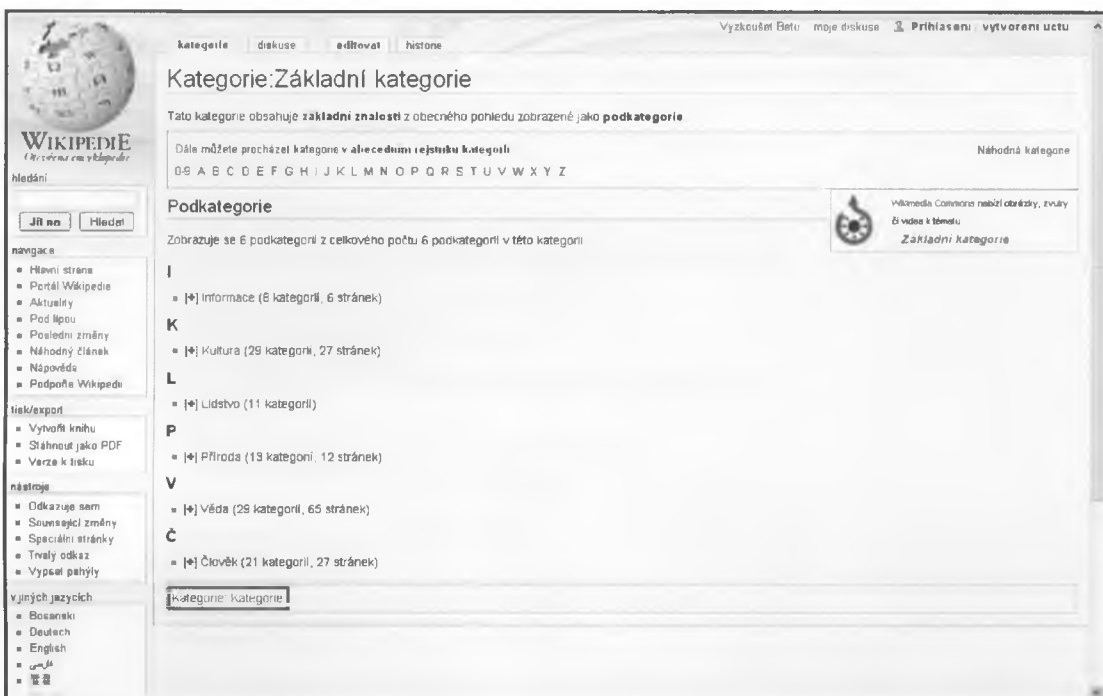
WIKIPEDIE
Otevřená encyklopedie

hledání

Jít na | Hledat

navigace
- Hlavní strana
- Portál Wikipedie
- Aktuality
- Pod lípou
- Poslední změny
- Náhodný článek
- Nápověda
- Podpořte Wikipedii

tisk/export
- Vytvořit knihu
- Stáhnout jako PDF
- Verze k tisku

nástroje
- Odkazuje sem
- Související změny
- Speciální stránky
- Trvalý odkaz
- Vypsat pahýly

v jiných jazycích
- Bosanski
- Deutsch
- English
- فارسی
- 粵語

kategorie | diskuse | editovat | historie

Vyzkoušet Betu | moje diskuse | Přihlášení / vytvoření účtu

Kategorie:Základní kategorie

Tato kategorie obsahuje základní znalosti z obecného pohledu zobrazené jako podkategorie.

Dále můžete procházet kategorie v abecedním rejstříku kategorií | Náhodná kategorie
0-9 A B C D E F G H I J K L M N O P Q R S T U V W X Y Z

Podkategorie

Wikimedia Commons nabízí obrázky, zvuky či videa k tématu
Základní kategorie

Zobrazuje se 6 podkategorií z celkového počtu 6 podkategorií v této kategorii.

I
- [+] Informace (6 kategorií, 6 stránek)

K
- [+] Kultura (29 kategorií, 27 stránek)

L
- [+] Lidstvo (11 kategorií)

P
- [+] Příroda (13 kategorií, 12 stránek)

V
- [+] Věda (29 kategorií, 65 stránek)

Č
- [+] Člověk (21 kategorií, 27 stránek)

Kategorie: Kategorie